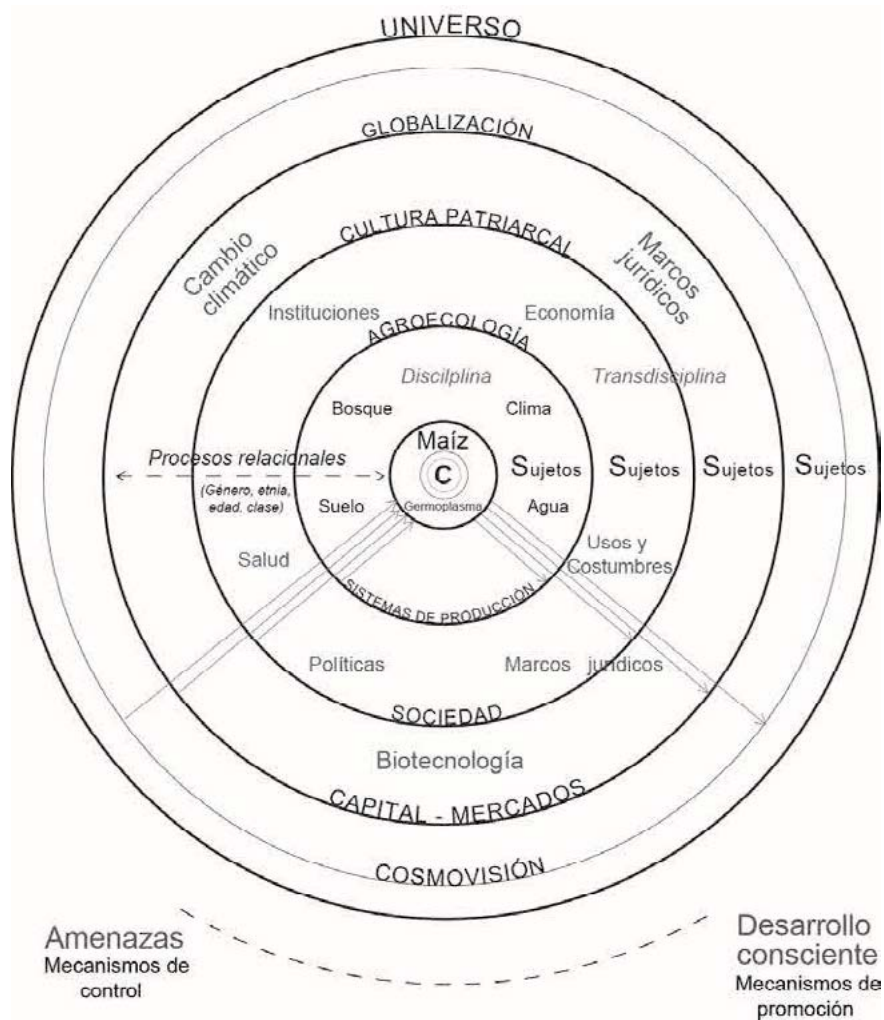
UNIVERSO

GLOBALIZACIÓN

Cambio climático

Marcos jurídicos

CULTURA PATRIARCAL

Instituciones

Economía

AGROECOLOGÍA

Disciplina

Transdisciplina

Bosque

Clima

Maíz

C

Procesos relacionales

(Género, etnia, edad, clase)

Sujetos

Sujetos

Sujetos

Sujetos

Suelo

Germoplasma

Agua

Salud

Usos y Costumbres

SISTEMAS DE PRODUCCIÓN

Políticas

Marcos jurídicos

SOCIEDAD

Biotecnología

CAPITAL - MERCADOS

COSMOVISIÓN

Amenazas
Mecanismos de control

Desarrollo consciente
Mecanismos de promoción